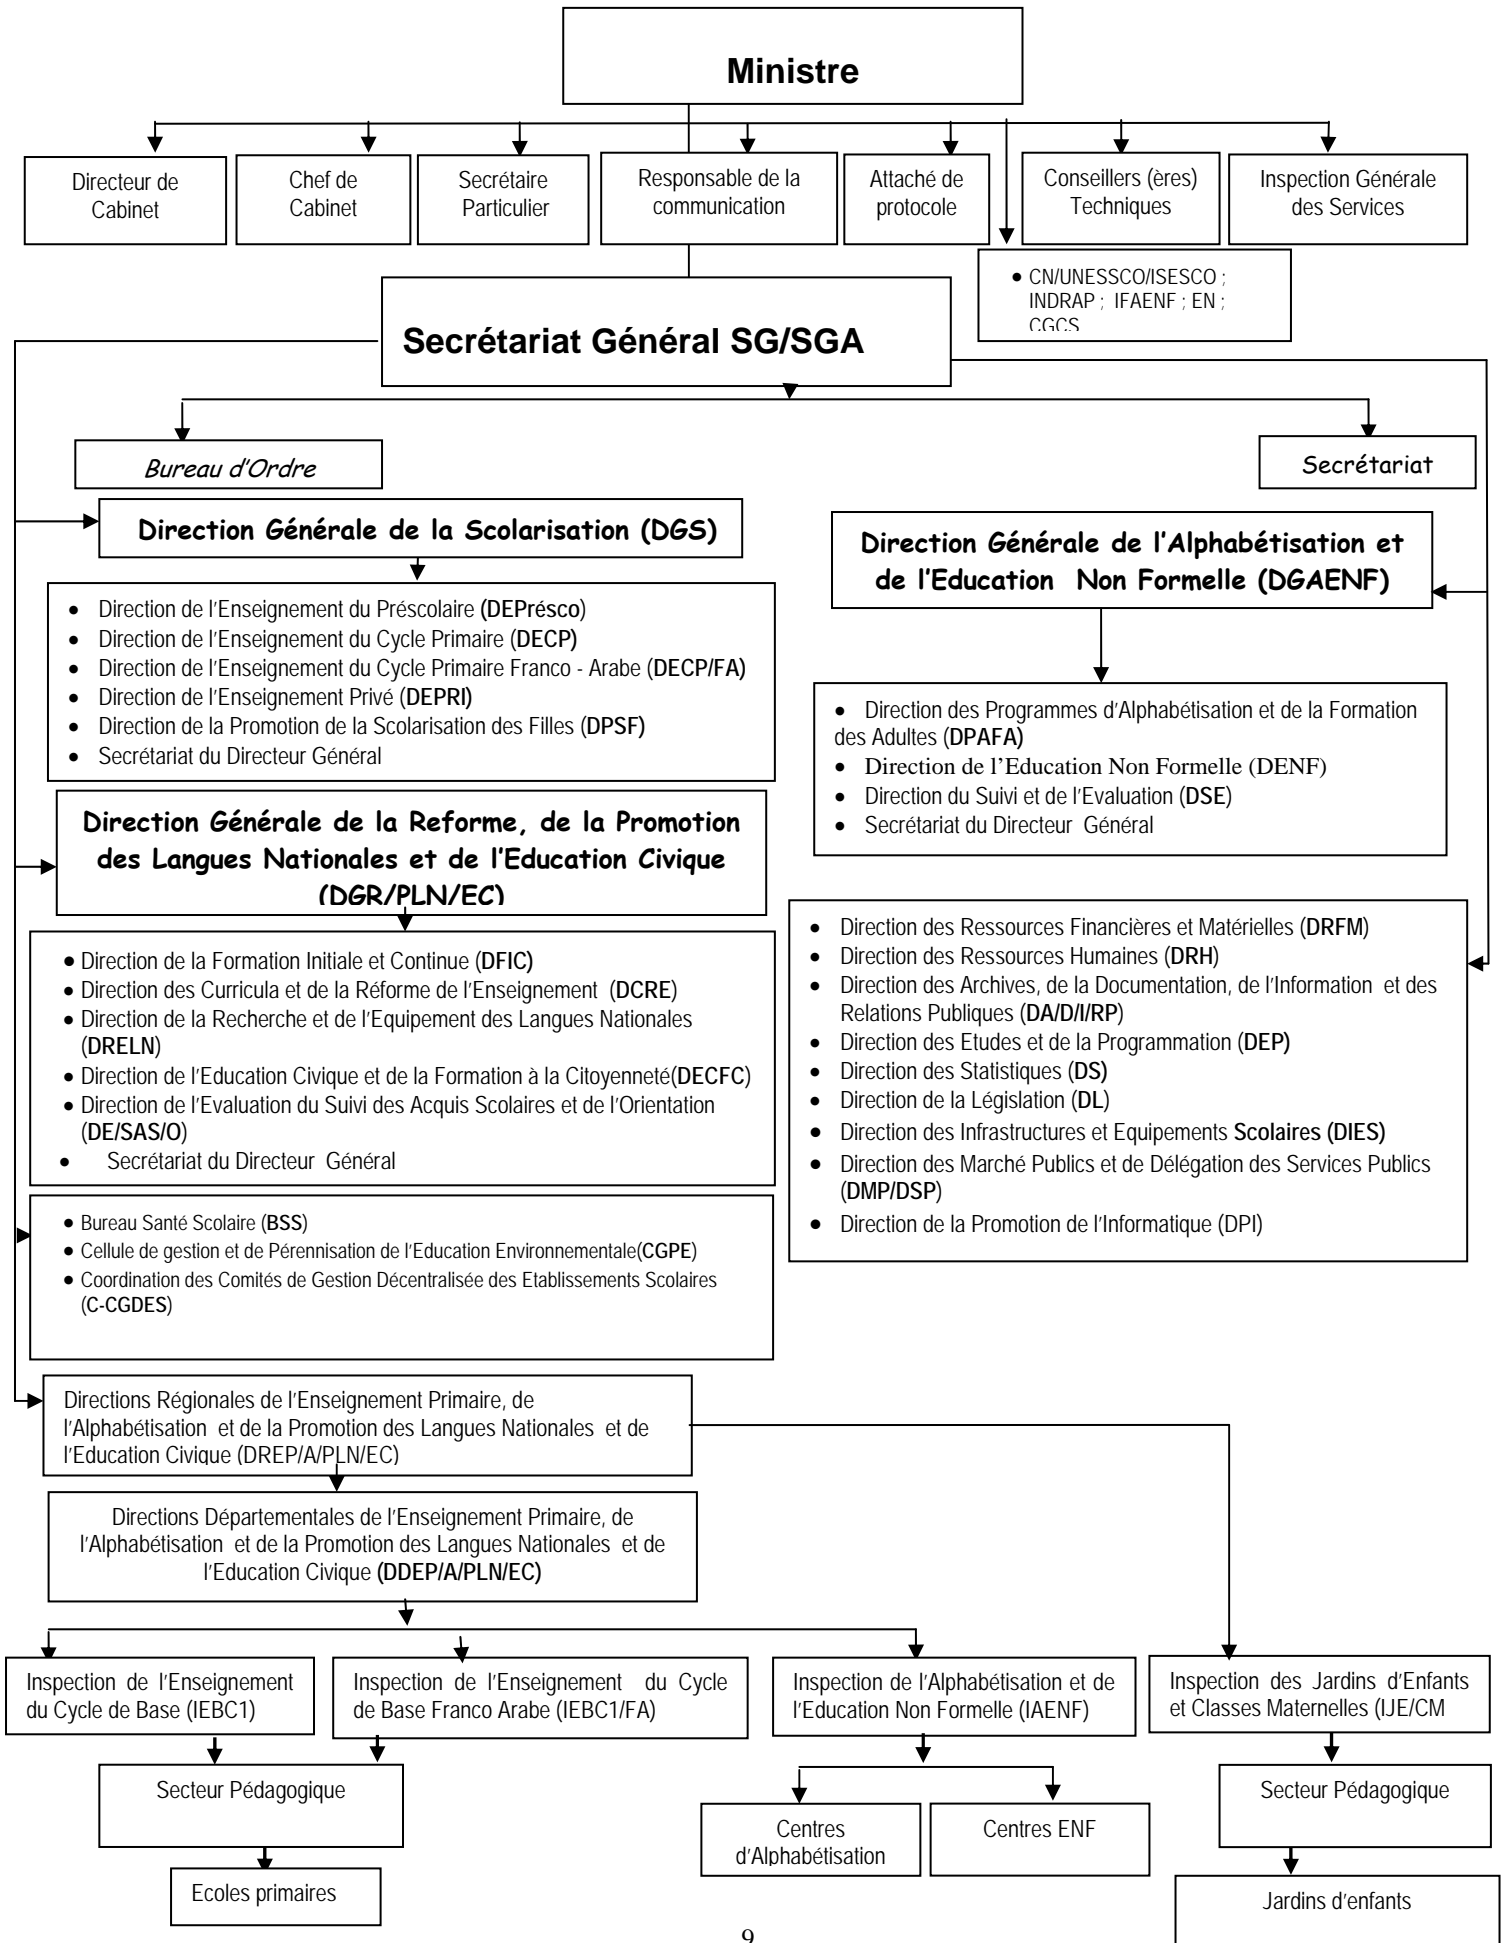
Ministre

Directeur de Cabinet

Chef de Cabinet

Secrétaire Particulier

Responsable de la communication

Attaché de protocole

Conseillers (ères) Techniques

Inspection Générale des Services

- CN/UNESSCO/ISESCO ; INDRAP ; IFAENF ; EN ; CGCS

Secrétariat Général SG/SGA

Bureau d'Ordre

Secrétariat

Direction Générale de la Scolarisation (DGS)

- Direction de l'Enseignement du Préscolaire (DEPrésco)
- Direction de l'Enseignement du Cycle Primaire (DECP)
- Direction de l'Enseignement du Cycle Primaire Franco - Arabe (DECP/FA)
- Direction de l'Enseignement Privé (DEPRI)
- Direction de la Promotion de la Scolarisation des Filles (DPSF)
- Secrétariat du Directeur Général

Direction Générale de l'Alphabétisation et de l'Education Non Formelle (DGAENF)

- Direction des Programmes d'Alphabétisation et de la Formation des Adultes (DPAFA)
- Direction de l'Education Non Formelle (DENF)
- Direction du Suivi et de l'Evaluation (DSE)
- Secrétariat du Directeur Général

Direction Générale de la Reforme, de la Promotion des Langues Nationales et de l'Education Civique (DGR/PLN/EC)

- Direction de la Formation Initiale et Continue (DFIC)
- Direction des Curricula et de la Réforme de l'Enseignement (DCRE)
- Direction de la Recherche et de l'Equipement des Langues Nationales (DRELN)
- Direction de l'Education Civique et de la Formation à la Citoyenneté(DECFC)
- Direction de l'Evaluation du Suivi des Acquis Scolaires et de l'Orientation (DE/SAS/O)
- Secrétariat du Directeur Général

- Direction des Ressources Financières et Matérielles (DRFM)
- Direction des Ressources Humaines (DRH)
- Direction des Archives, de la Documentation, de l'Information et des Relations Publiques (DA/D/I/RP)
- Direction des Etudes et de la Programmation (DEP)
- Direction des Statistiques (DS)
- Direction de la Législation (DL)
- Direction des Infrastructures et Equipements Scolaires (DIES)
- Direction des Marché Publics et de Délégation des Services Publics (DMP/DSP)
- Direction de la Promotion de l'Informatique (DPI)

- Bureau Santé Scolaire (BSS)
- Cellule de gestion et de Pérennisation de l'Education Environnementale(CGPE)
- Coordination des Comités de Gestion Décentralisée des Etablissements Scolaires (C-CGDES)

Directions Régionales de l'Enseignement Primaire, de l'Alphabétisation et de la Promotion des Langues Nationales et de l'Education Civique (DREP/A/PLN/EC)

Directions Départementales de l'Enseignement Primaire, de l'Alphabétisation et de la Promotion des Langues Nationales et de l'Education Civique (DDEP/A/PLN/EC)

Inspection de l'Enseignement du Cycle de Base (IEBC1)

Inspection de l'Enseignement du Cycle de Base Franco Arabe (IEBC1/FA)

Inspection de l'Alphabétisation et de l'Education Non Formelle (IAENF)

Inspection des Jardins d'Enfants et Classes Maternelles (IJE/CM

Secteur Pédagogique

Centres d'Alphabétisation

Centres ENF

Secteur Pédagogique

Ecoles primaires

Jardins d'enfants

9